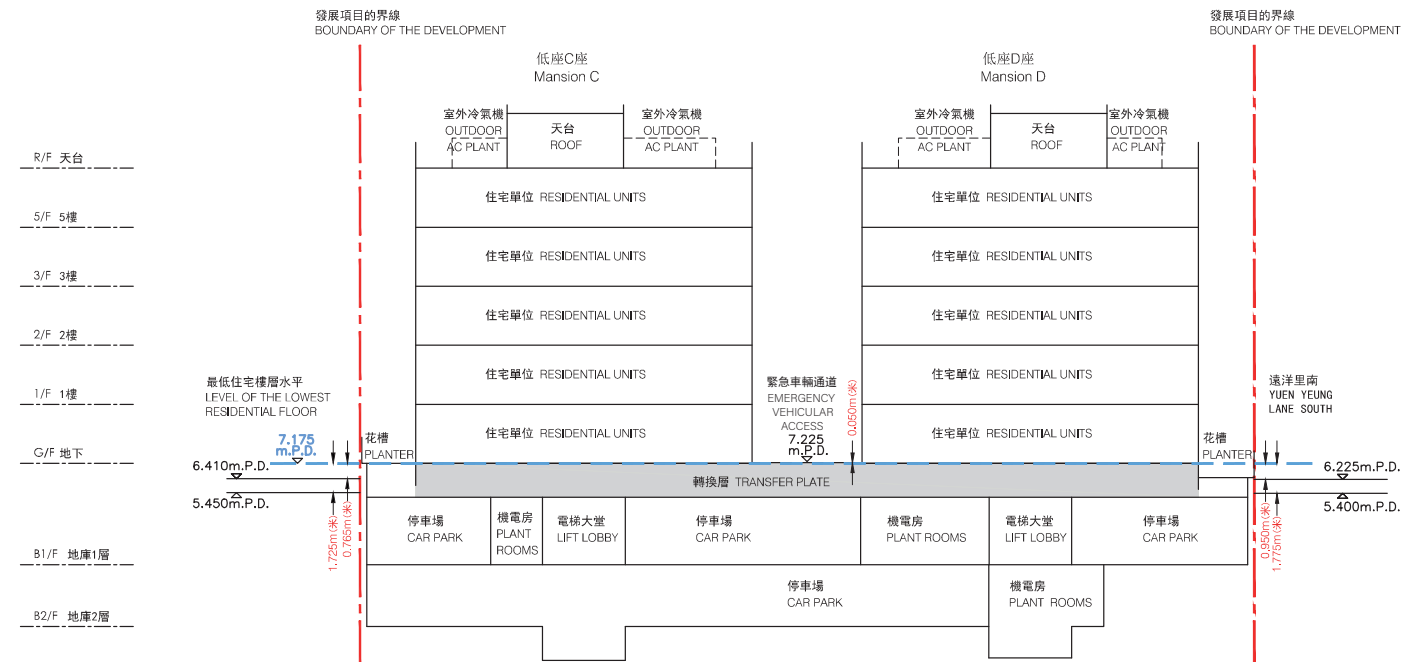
發展項目的界線
BOUNDARY OF THE DEVELOPMENT

發展項目的界線
BOUNDARY OF THE DEVELOPMENT

低座C座
Mansion C

低座D座
Mansion D

室外冷氣機
OUTDOOR
AC PLANT

天台
ROOF

室外冷氣機
OUTDOOR
AC PLANT

室外冷氣機
OUTDOOR
AC PLANT

天台
ROOF

室外冷氣機
OUTDOOR
AC PLANT

R/F 天台

5/F 5樓

3/F 3樓

2/F 2樓

1/F 1樓

G/F 地下

B1/F 地庫1層

B2/F 地庫2層

住宅單位 RESIDENTIAL UNITS

住宅單位 RESIDENTIAL UNITS

住宅單位 RESIDENTIAL UNITS

住宅單位 RESIDENTIAL UNITS

住宅單位 RESIDENTIAL UNITS

住宅單位 RESIDENTIAL UNITS

住宅單位 RESIDENTIAL UNITS

住宅單位 RESIDENTIAL UNITS

住宅單位 RESIDENTIAL UNITS

住宅單位 RESIDENTIAL UNITS

最低住宅樓層水平
LEVEL OF THE LOWEST
RESIDENTIAL FLOOR

7.175
m.P.D.

6.410m.P.D.

5.450m.P.D.

1.725m(米)

0.765m(米)

花槽
PLANTER

緊急車輛通道
EMERGENCY
VEHICULAR
ACCESS

7.225
m.P.D.

0.050m(米)

遠洋里南
YUEN YEUNG
LANE SOUTH

花槽
PLANTER

6.225m.P.D.

5.400m.P.D.

0.950m(米)

1.775m(米)

轉換層 TRANSFER PLATE

停車場
CAR PARK

機電房
PLANT
ROOMS

電梯大堂
LIFT LOBBY

停車場
CAR PARK

機電房
PLANT ROOMS

電梯大堂
LIFT LOBBY

停車場
CAR PARK

停車場
CAR PARK

機電房
PLANT ROOMS